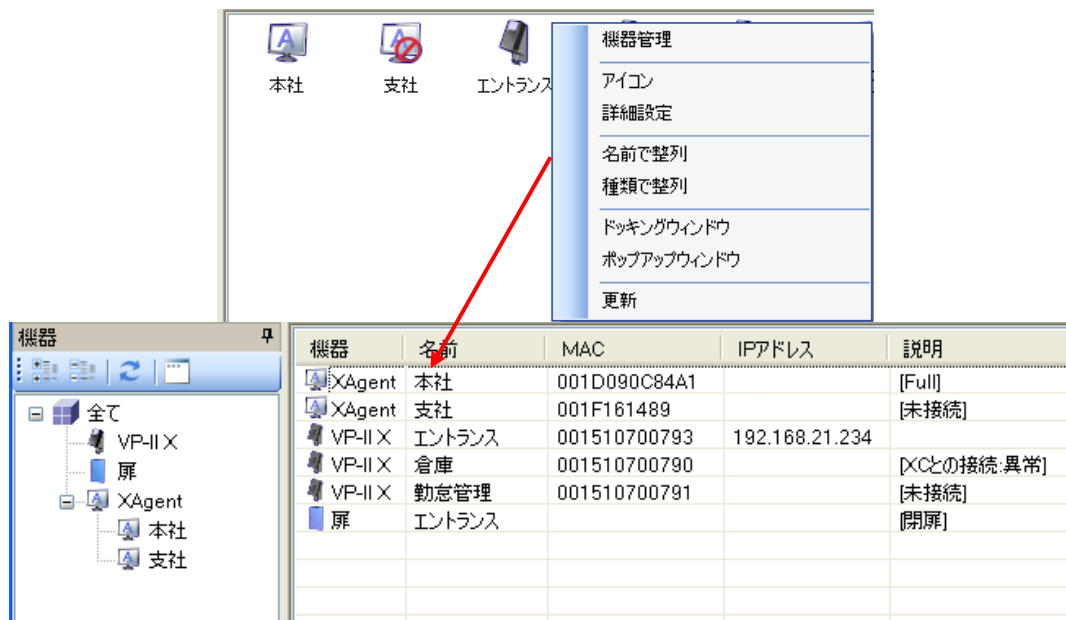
本社
支社
エントランス

機器管理
アイコン
詳細設定
名前で整列
種類で整列
ドッキングウィンドウ
ポップアップウィンドウ
更新

機器

全て
VP-II X
扉
XAgent
本社
支社

| 機器 | 名前 | MAC | IPアドレス | 説明 |
|---|---|---|---|---|
| XAgent | 本社 | 001D090C84A1 | | [Full] |
| XAgent | 支社 | 001F161489 | | [未接続] |
| VP-II X | エントランス | 001510700793 | 192.168.21.234 | |
| VP-II X | 倉庫 | 001510700790 | | [XCとの接続:異常] |
| VP-II X | 勤怠管理 | 001510700791 | | [未接続] |
| 扉 | エントランス | | | [開扉] |